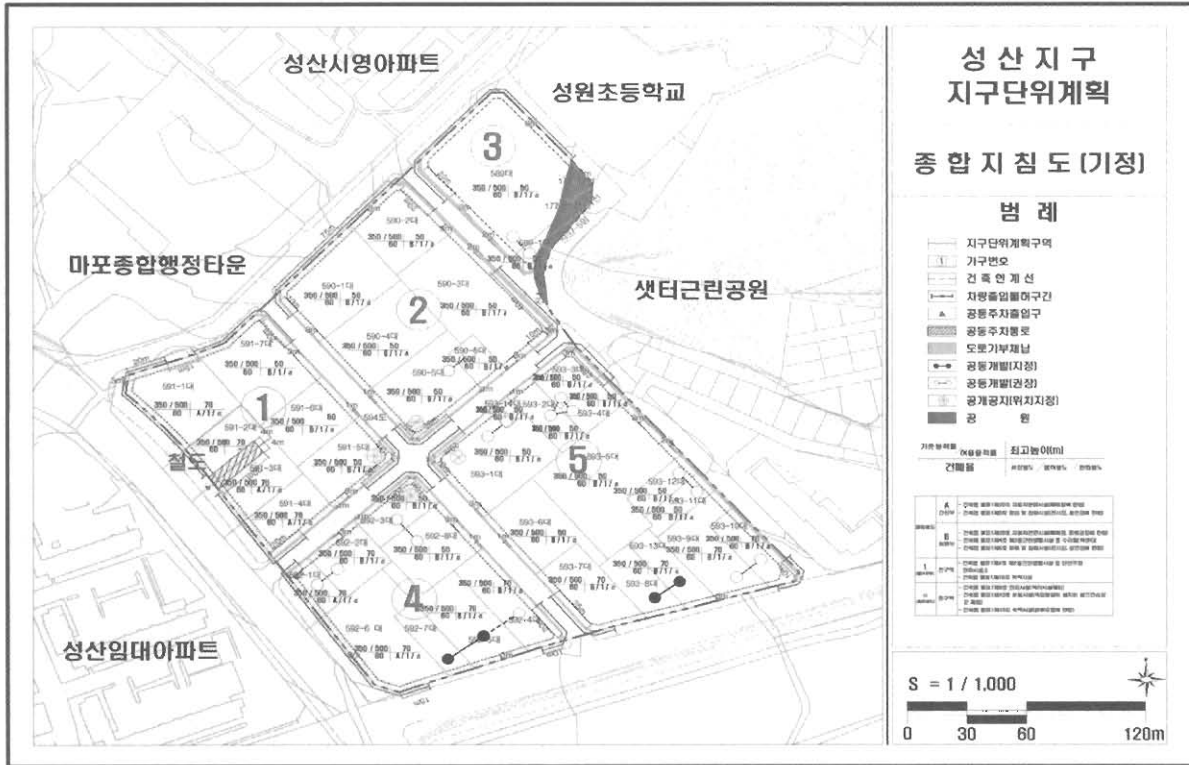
성산시영아파트

성원초등학교

3

마포종합행정타운

2

샛터근린공원

1

철도

5

4

성산임대아파트

성 산 지 구
지구단위계획

종 합 지 침 도 (기정)

범 례

지구단위계획구역
가구번호
건 축 한 계 선
차량출입불허구간
공동주차출입구
공동주차통로
도로가부채납
공동개발(지정)
공동개발(권장)
공개공지(위치지정)
공 원

최고높이(m)
건폐율

S = 1 / 1,000

0 30 60 120m